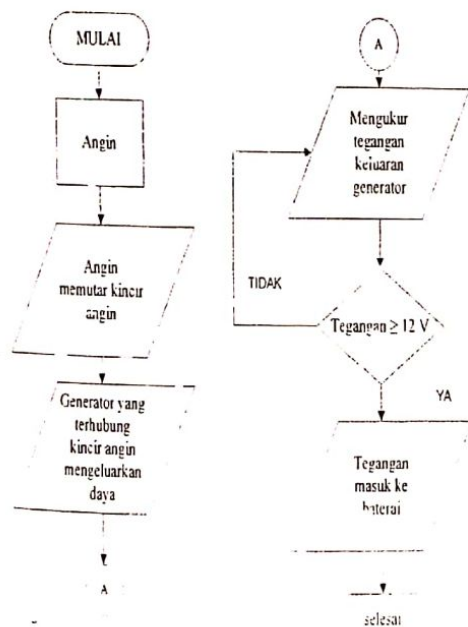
MULAI

Angin

Angin memutar kincir angin

Generator yang terhubung kincir angin mengeluarkan daya

A

A

Mengukur tegangan keluaran generator

TIDAK

Tegangan ≥ 12 V

YA

Tegangan masuk ke baterai

selesai